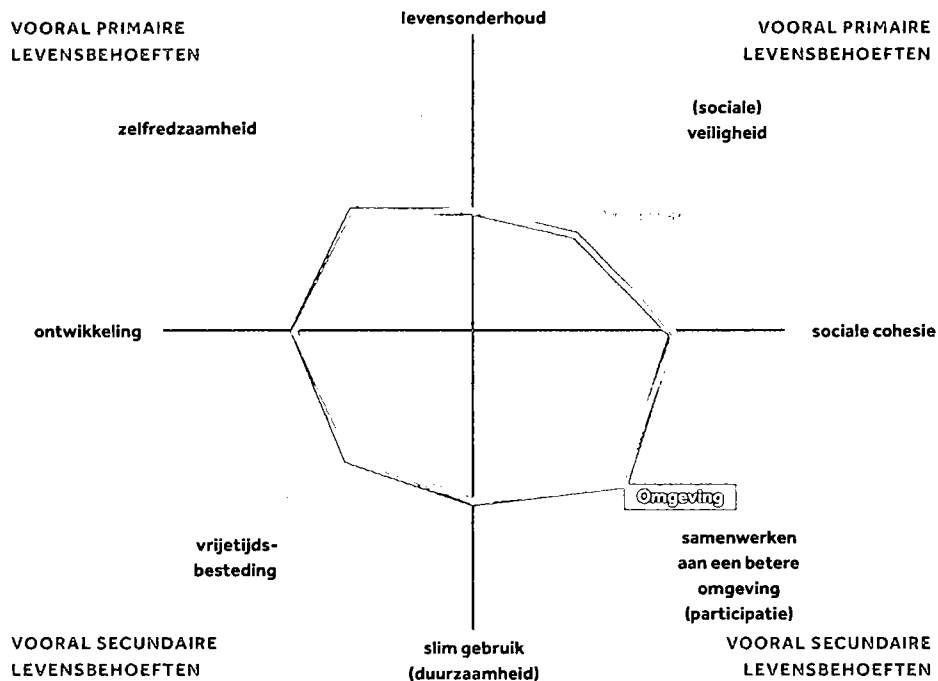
VOORAL PRIMAIRE LEVENSBEHOEFTEN

levensonderhoud

VOORAL PRIMAIRE LEVENSBEHOEFTEN

zelfredzaamheid

(sociale) veiligheid

ontwikkeling

sociale cohesie

Omgeving

vrijetijdsbesteding

samenwerken aan een betere omgeving (participatie)

VOORAL SECUNDAIRE LEVENSBEHOEFTEN

slim gebruik (duurzaamheid)

VOORAL SECUNDAIRE LEVENSBEHOEFTEN